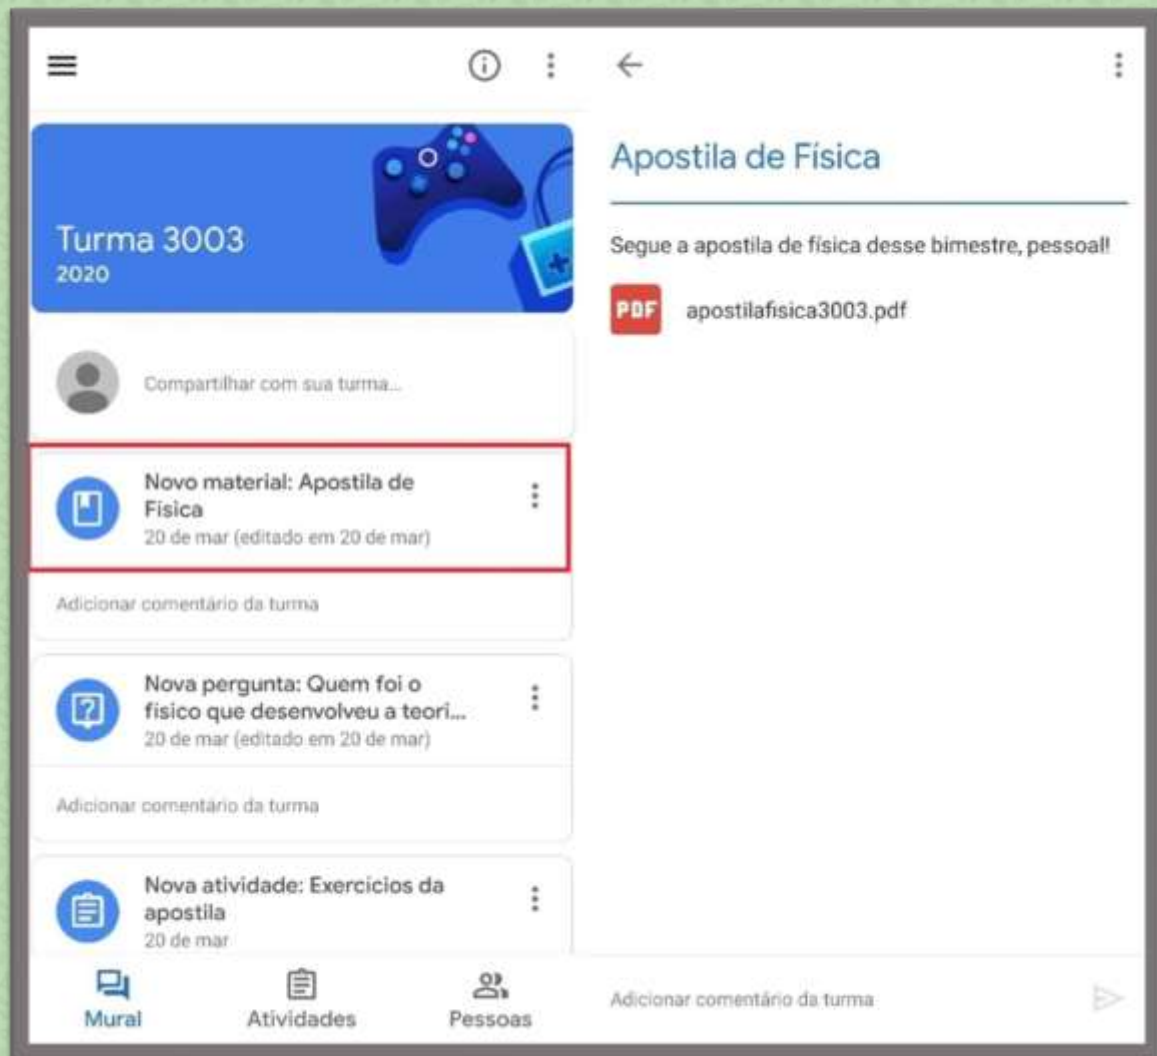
Turma 3003
2020

Compartilhar com sua turma...

Novo material: Apostila de Física
20 de mar (editado em 20 de mar)

Adicionar comentário da turma

Nova pergunta: Quem foi o físico que desenvolveu a teori...
20 de mar (editado em 20 de mar)

Adicionar comentário da turma

Nova atividade: Exercicios da apostila
20 de mar

Mural
Atividades
Pessoas

Apostila de Física

Segue a apostila de física desse bimestre, pessoal!

PDF
apostilafisica3003.pdf

Adicionar comentário da turma